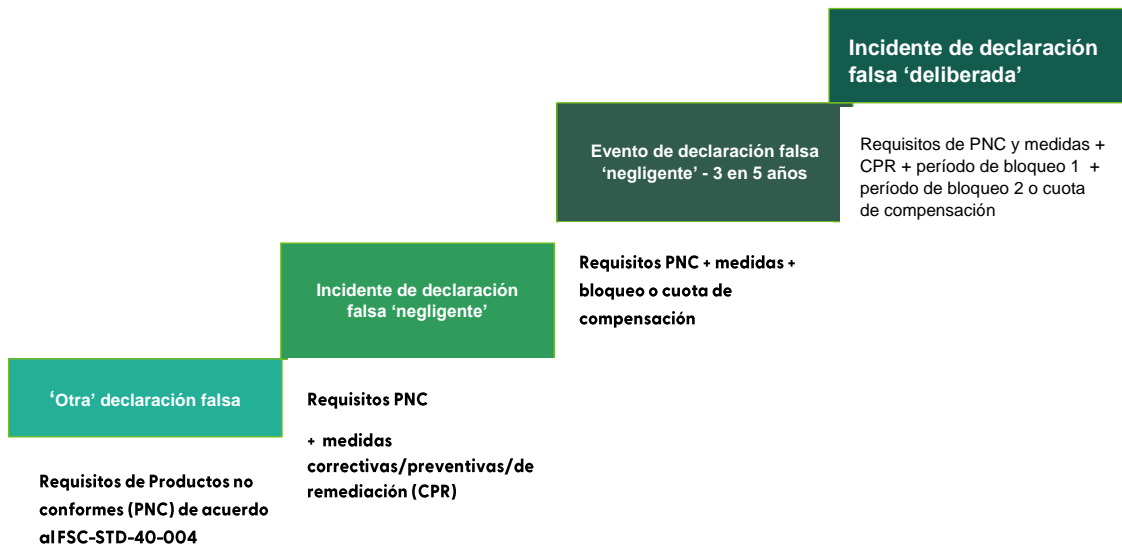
Incidente de declaración falsa ‘deliberada’

Requisitos de PNC y medidas + CPR + período de bloqueo 1 + período de bloqueo 2 o cuota de compensación

Evento de declaración falsa ‘negligente’ - 3 en 5 años

Requisitos PNC + medidas + bloqueo o cuota de compensación

Incidente de declaración falsa ‘negligente’

Requisitos PNC

+ medidas correctivas/preventivas/de remediación (CPR)

‘Otra’ declaración falsa

Requisitos de Productos no conformes (PNC) de acuerdo al FSC-STD-40-004